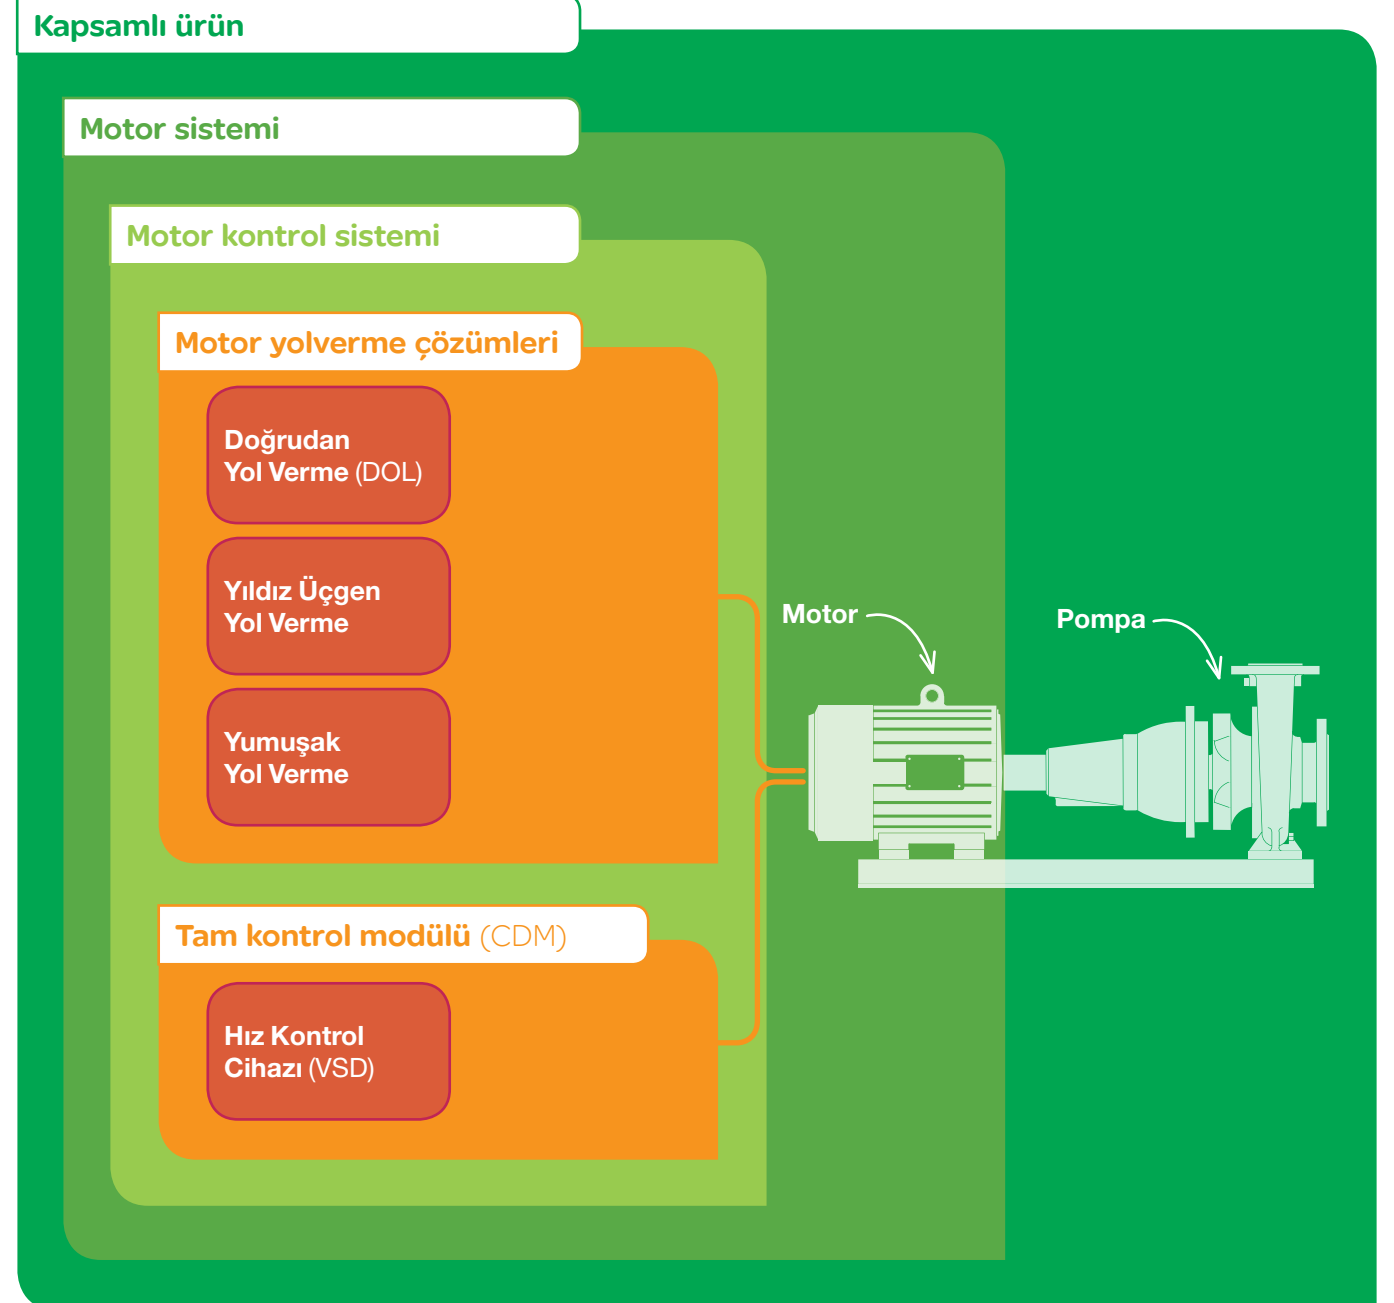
Kapsamlı ürün

Motor sistemi

Motor kontrol sistemi

Motor yolverme çözümleri

Doğrudan Yol Verme (DOL)

Yıldız Üçgen Yol Verme

Yumuşak Yol Verme

Tam kontrol modülü (CDM)

Hız Kontrol Cihazı (VSD)

Motor

Pompa